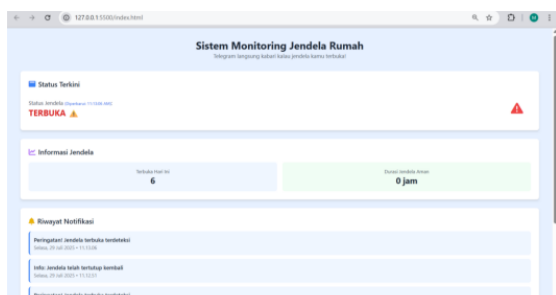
127.0.0.1:5500/index.html

Sistem Monitoring Jendela Rumah

Telegram langsung kabari kalau jendela kamu terbuka!

Status Terkini

Status Jendela (Diperbarui: 11:13:08, WIB)

TERBUKA ⚠

Informasi Jendela

Terbuka Hari Ini

6

Durasi Jendela Aman

0 jam

Riwayat Notifikasi

Peringatan! Jendela terbuka terdeteksi

Selasa, 29 Juli 2025 • 11:13:06

Info: Jendela telah tertutup kembali

Selasa, 29 Juli 2025 • 11:12:51

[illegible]